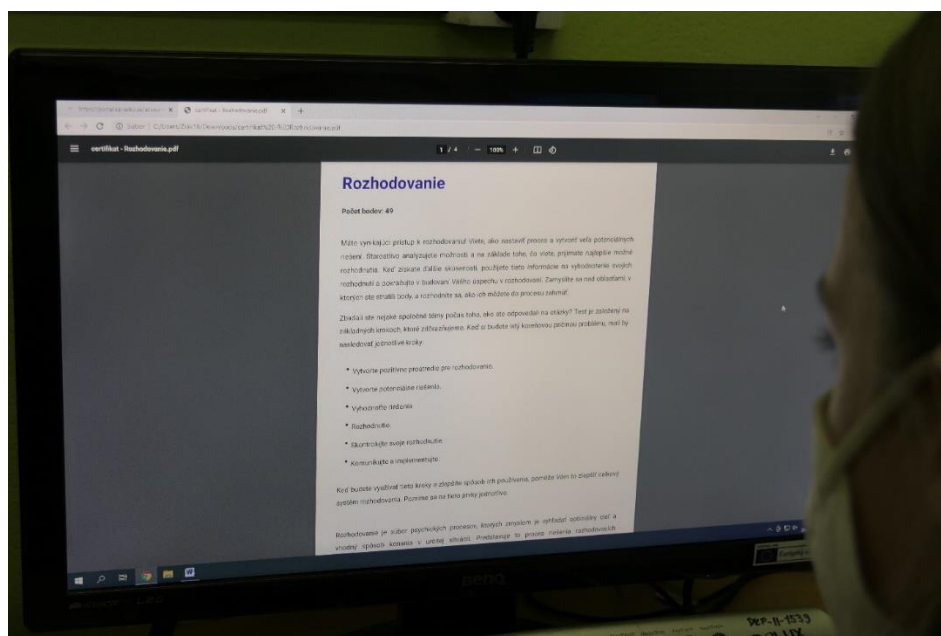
certifikat - Rozhodovanie.pdf

1 / 4 | — 100% +

Rozhodovanie

Počet bodov: 49

Máte vyrovnaný prístup k rozhodovaniu! Viete, ako zostaviť proces a vytvoriť veľa potenciálnych riešení. Starostlivo analyzujete možnosti a na základe toho, čo viete, prijímate najlepšie možné rozhodnutie. Keď získate ďalšie skúsenosti, použijete tieto informácie na vyhodnotenie svojich rozhodnutí a zdokonaľujte v budovaní Vášho úspechu v rozhodovaní. Zamyslite sa nad oblasťami v ktorých ste stratili body a rozhodnite sa, ako ich môžete do procesu zahrnúť.

Zbadali ste nejaké spoločné témy počas toho, ako ste odpovedali na otázky? Test je založený na základných krokoch, ktoré zdôrazňujeme. Keď si budete istý korektnou príčinou problému, mali by nasledovať jednotlivé kroky:

• Vytvorte pozitívne prostredie pre rozhodovanie.

• Vytvorte potenciálne riešenia.

• Vyhodnoťte riešenia.

• Rozhodnite.

• Skontrolujte svoje rozhodnutie.

• Komunikujte a implementujte.

Keď budete využívať tieto kroky a zlepšíte spôsob ich používania, pomôže Vám to zlepšiť celkový systém rozhodovania. Pozrime sa na tieto prvky jednotlivo.

Rozhodovanie je súbor psychických procesov, ktorých zmyslom je vyhľadať optimálny cieľ a vhodný spôsob konania v určitej situácii. Predstavuje to proces riešenia rozhodovacích

BenQ

DEP-11-1539